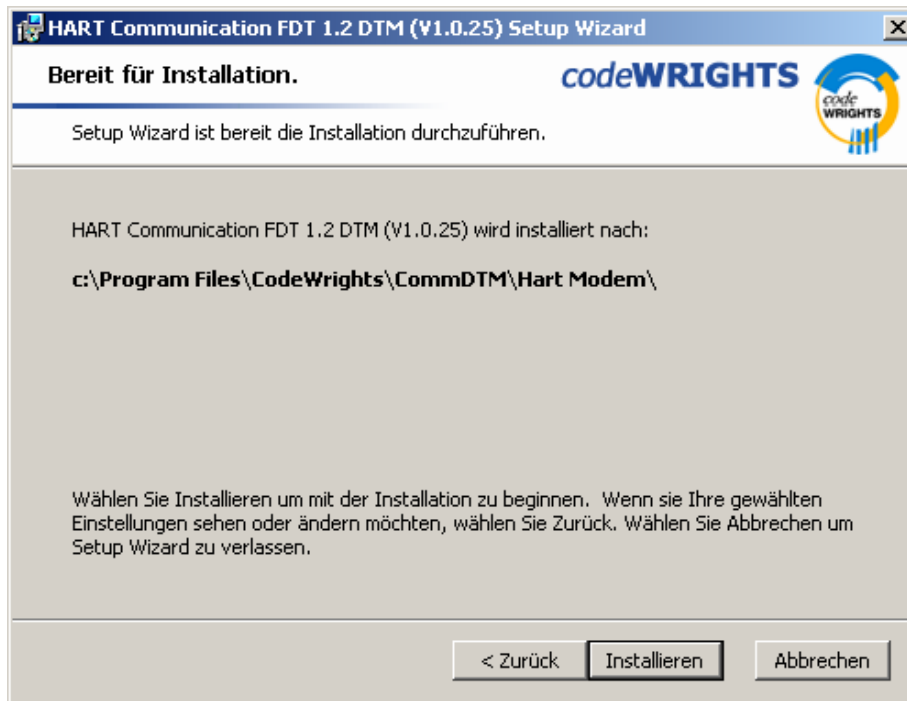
HART Communication FDT 1.2 DTM (V1.0.25) Setup Wizard

Bereit für Installation.

codeWRIGHTS

code WRIGHTS

Setup Wizard ist bereit die Installation durchzuführen.

HART Communication FDT 1.2 DTM (V1.0.25) wird installiert nach:

c:\Program Files\CodeWrights\CommDTM\Hart Modem\

Wählen Sie Installieren um mit der Installation zu beginnen. Wenn sie Ihre gewählten Einstellungen sehen oder ändern möchten, wählen Sie Zurück. Wählen Sie Abbrechen um Setup Wizard zu verlassen.

< Zurück | Installieren | Abbrechen